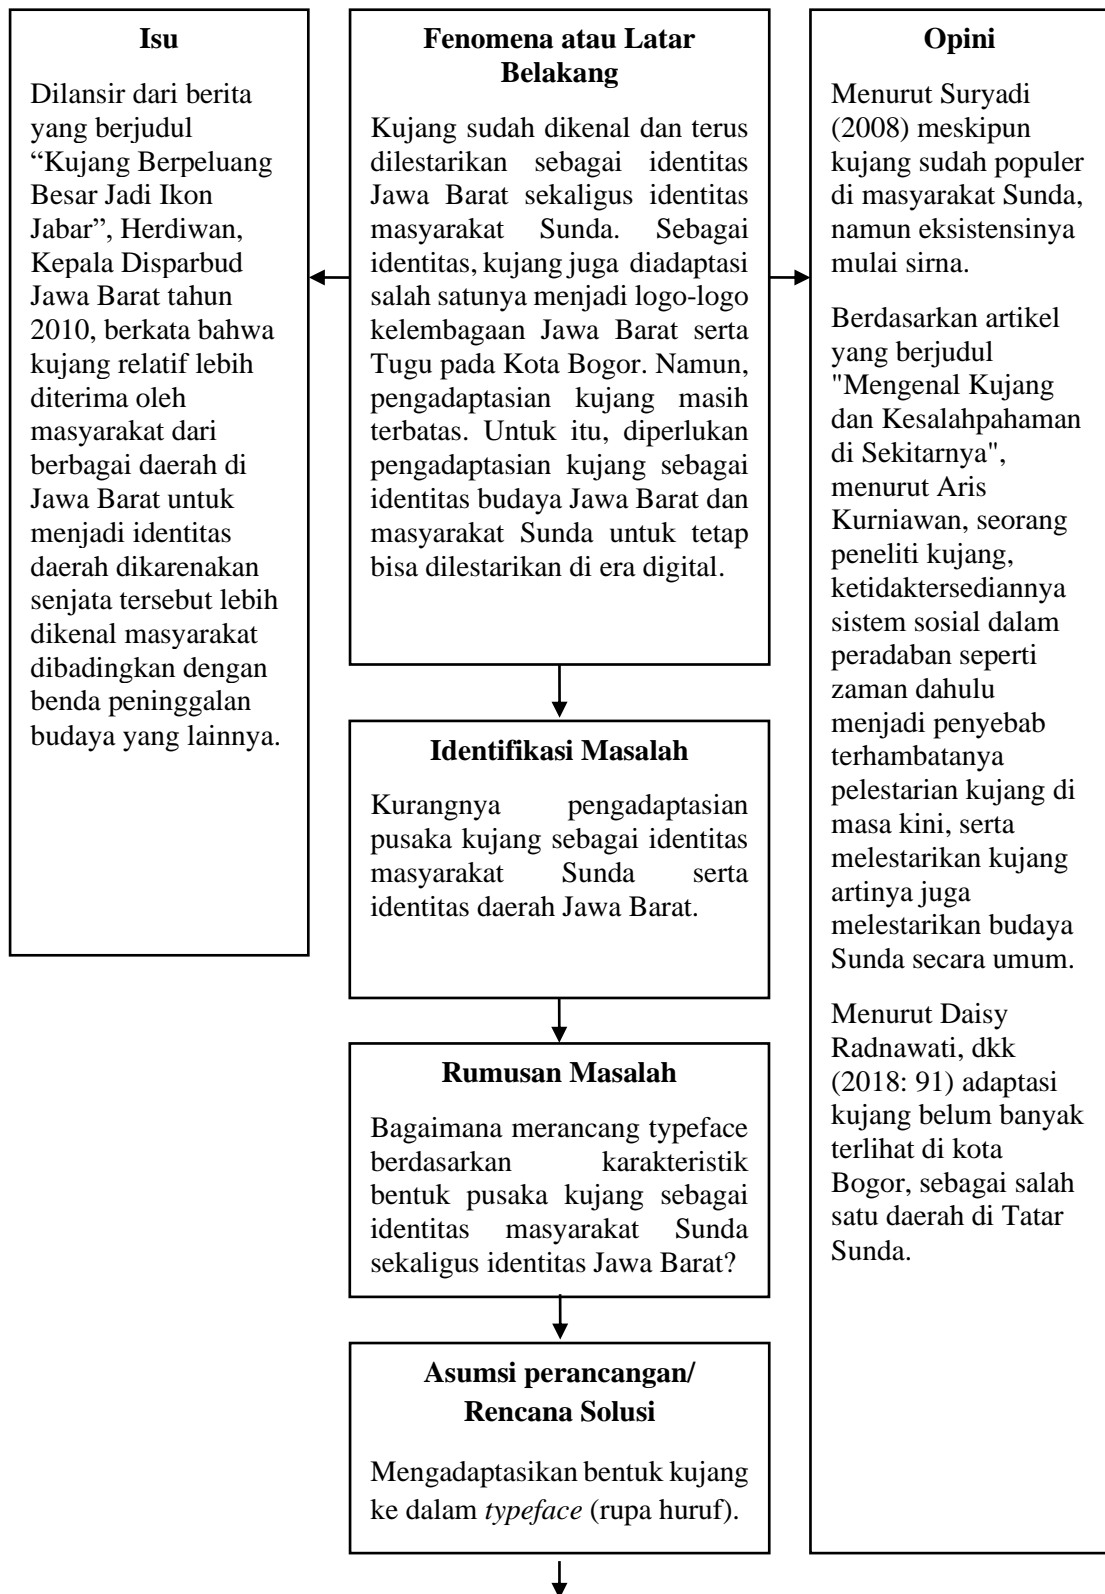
**Isu**

Dilansir dari berita yang berjudul “Kujang Berpeluang Besar Jadi Ikon Jabar”, Herdiwan, Kepala Disparbud Jawa Barat tahun 2010, berkata bahwa kujang relatif lebih diterima oleh masyarakat dari berbagai daerah di Jawa Barat untuk menjadi identitas daerah dikarenakan senjata tersebut lebih dikenal masyarakat dibadingkan dengan benda peninggalan budaya yang lainnya.

**Fenomena atau Latar Belakang**

Kujang sudah dikenal dan terus dilestarikan sebagai identitas Jawa Barat sekaligus identitas masyarakat Sunda. Sebagai identitas, kujang juga diadaptasi salah satunya menjadi logo-logo kelembagaan Jawa Barat serta Tugu pada Kota Bogor. Namun, pengadaptasian kujang masih terbatas. Untuk itu, diperlukan pengadaptasian kujang sebagai identitas budaya Jawa Barat dan masyarakat Sunda untuk tetap bisa dilestarikan di era digital.

**Identifikasi Masalah**

Kurangnya pengadaptasian pusaka kujang sebagai identitas masyarakat Sunda serta identitas daerah Jawa Barat.

**Rumusan Masalah**

Bagaimana merancang typeface berdasarkan karakteristik bentuk pusaka kujang sebagai identitas masyarakat Sunda sekaligus identitas Jawa Barat?

**Asumsi perancangan/ Rencana Solusi**

Mengadaptasikan bentuk kujang ke dalam *typeface* (rupa huruf).

**Opini**

Menurut Suryadi (2008) meskipun kujang sudah populer di masyarakat Sunda, namun eksistensinya mulai sirna.

Berdasarkan artikel yang berjudul "Mengenal Kujang dan Kesalahpahaman di Sekitarnya", menurut Aris Kurniawan, seorang peneliti kujang, ketidaktersediannya sistem sosial dalam peradaban seperti zaman dahulu menjadi penyebab terhambatanya pelestarian kujang di masa kini, serta melestarikan kujang artinya juga melestarikan budaya Sunda secara umum.

Menurut Daisy Radnawati, dkk (2018: 91) adaptasi kujang belum banyak terlihat di kota Bogor, sebagai salah satu daerah di Tatar Sunda.